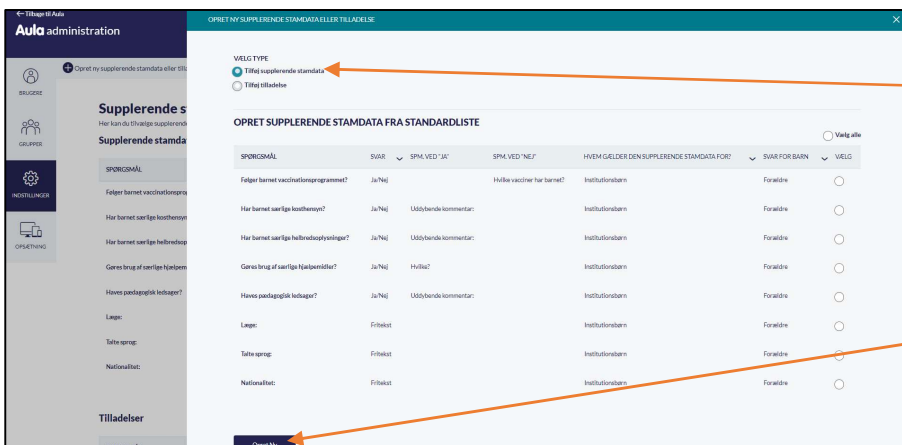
← Tilbage til Aula
Aula administration

BRUGERE
GRUPPER
INDSTILLINGER
OPSÆTNING

Opret ny supplerende stamdata eller tilla

Supplerende st
Her kan du tilvælge supplerende
Supplerende stamda

SPØRGSMÅL
Følger barnet vaccinationsprog
Har barnet særlige kosthensyn
Har barnet særlige helbredsop
Gøres brug af særlige hjælpem
Haves pædagogisk ledsager?
Læge:
Talte sprog:
Nationalitet:

Tilladelser

OPRET NY SUPPLERENDE STAMDATA ELLER TILLADELSE

VÆLG TYPE
Tilføj supplerende stamdata
Tilføj tilladelse

OPRET SUPPLERENDE STAMDATA FRA STANDARDLISTE

Vælg alle

| SPØRGSMÅL | SVAR | SPM. VED "JA" | SPM. VED "NEJ" | HVEM GÆLDER DEN SUPPLERENDE STAMDATA FOR? | SVAR FOR BARN | VÆLG |
|---|---|---|---|---|---|---|
| Følger barnet vaccinationsprogrammet? | Ja/Nej | | Hvilke vacciner har barnet? | Institutionsbørn | Forældre | |
| Har barnet særlige kosthensyn? | Ja/Nej | Uddybende kommentar: | | Institutionsbørn | Forældre | |
| Har barnet særlige helbredsoplysninger? | Ja/Nej | Uddybende kommentar: | | Institutionsbørn | Forældre | |
| Gøres brug af særlige hjælpemidler? | Ja/Nej | Hvilke? | | Institutionsbørn | Forældre | |
| Haves pædagogisk ledsager? | Ja/Nej | Uddybende kommentar: | | Institutionsbørn | Forældre | |
| Læge: | Fritekst | | | Institutionsbørn | Forældre | |
| Talte sprog: | Fritekst | | | Institutionsbørn | Forældre | |
| Nationalitet: | Fritekst | | | Institutionsbørn | Forældre | |

Opret Ny